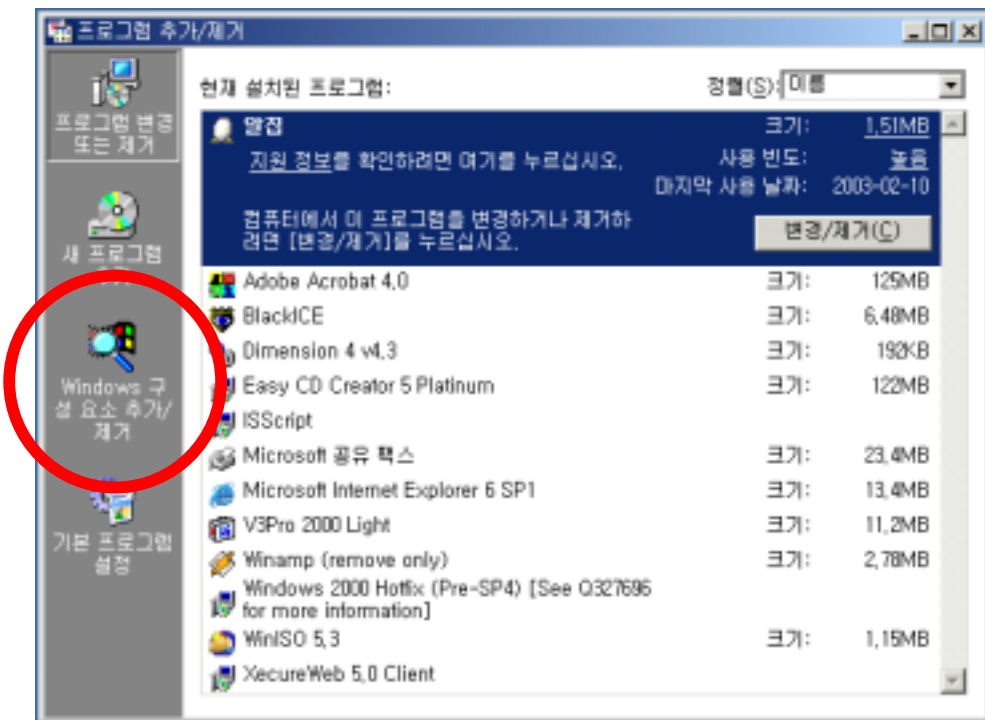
프로그램 추가/제거

프로그램 변경 또는 제거

새 프로그램

Windows 구성 요소 추가/제거

기본 프로그램 설정

현재 설치된 프로그램:

정렬(S): 이름

알집

지원 정보를 확인하려면 여기를 누르십시오.

컴퓨터에서 이 프로그램을 변경하거나 제거하려면 [변경/제거]를 누르십시오.

크기: 1.51MB

사용 빈도: 높음

마지막 사용 날짜: 2003-02-10

변경/제거(C)

| | | |
|---|---|---|
| Adobe Acrobat 4.0 | 크기: | 125MB |
| BlackICE | 크기: | 6.48MB |
| Dimension 4 v4.3 | 크기: | 192KB |
| Easy CD Creator 5 Platinum | 크기: | 122MB |
| ISScript | | |
| Microsoft 공유 팩스 | 크기: | 23.4MB |
| Microsoft Internet Explorer 6 SP1 | 크기: | 13.4MB |
| V3Pro 2000 Light | 크기: | 11.2MB |
| Winamp (remove only) | 크기: | 2.78MB |
| Windows 2000 Hotfix (Pre-SP4) [See Q327696 for more information] | | |
| WinISO 5.3 | 크기: | 1.15MB |
| XecureWeb 5.0 Client | | |